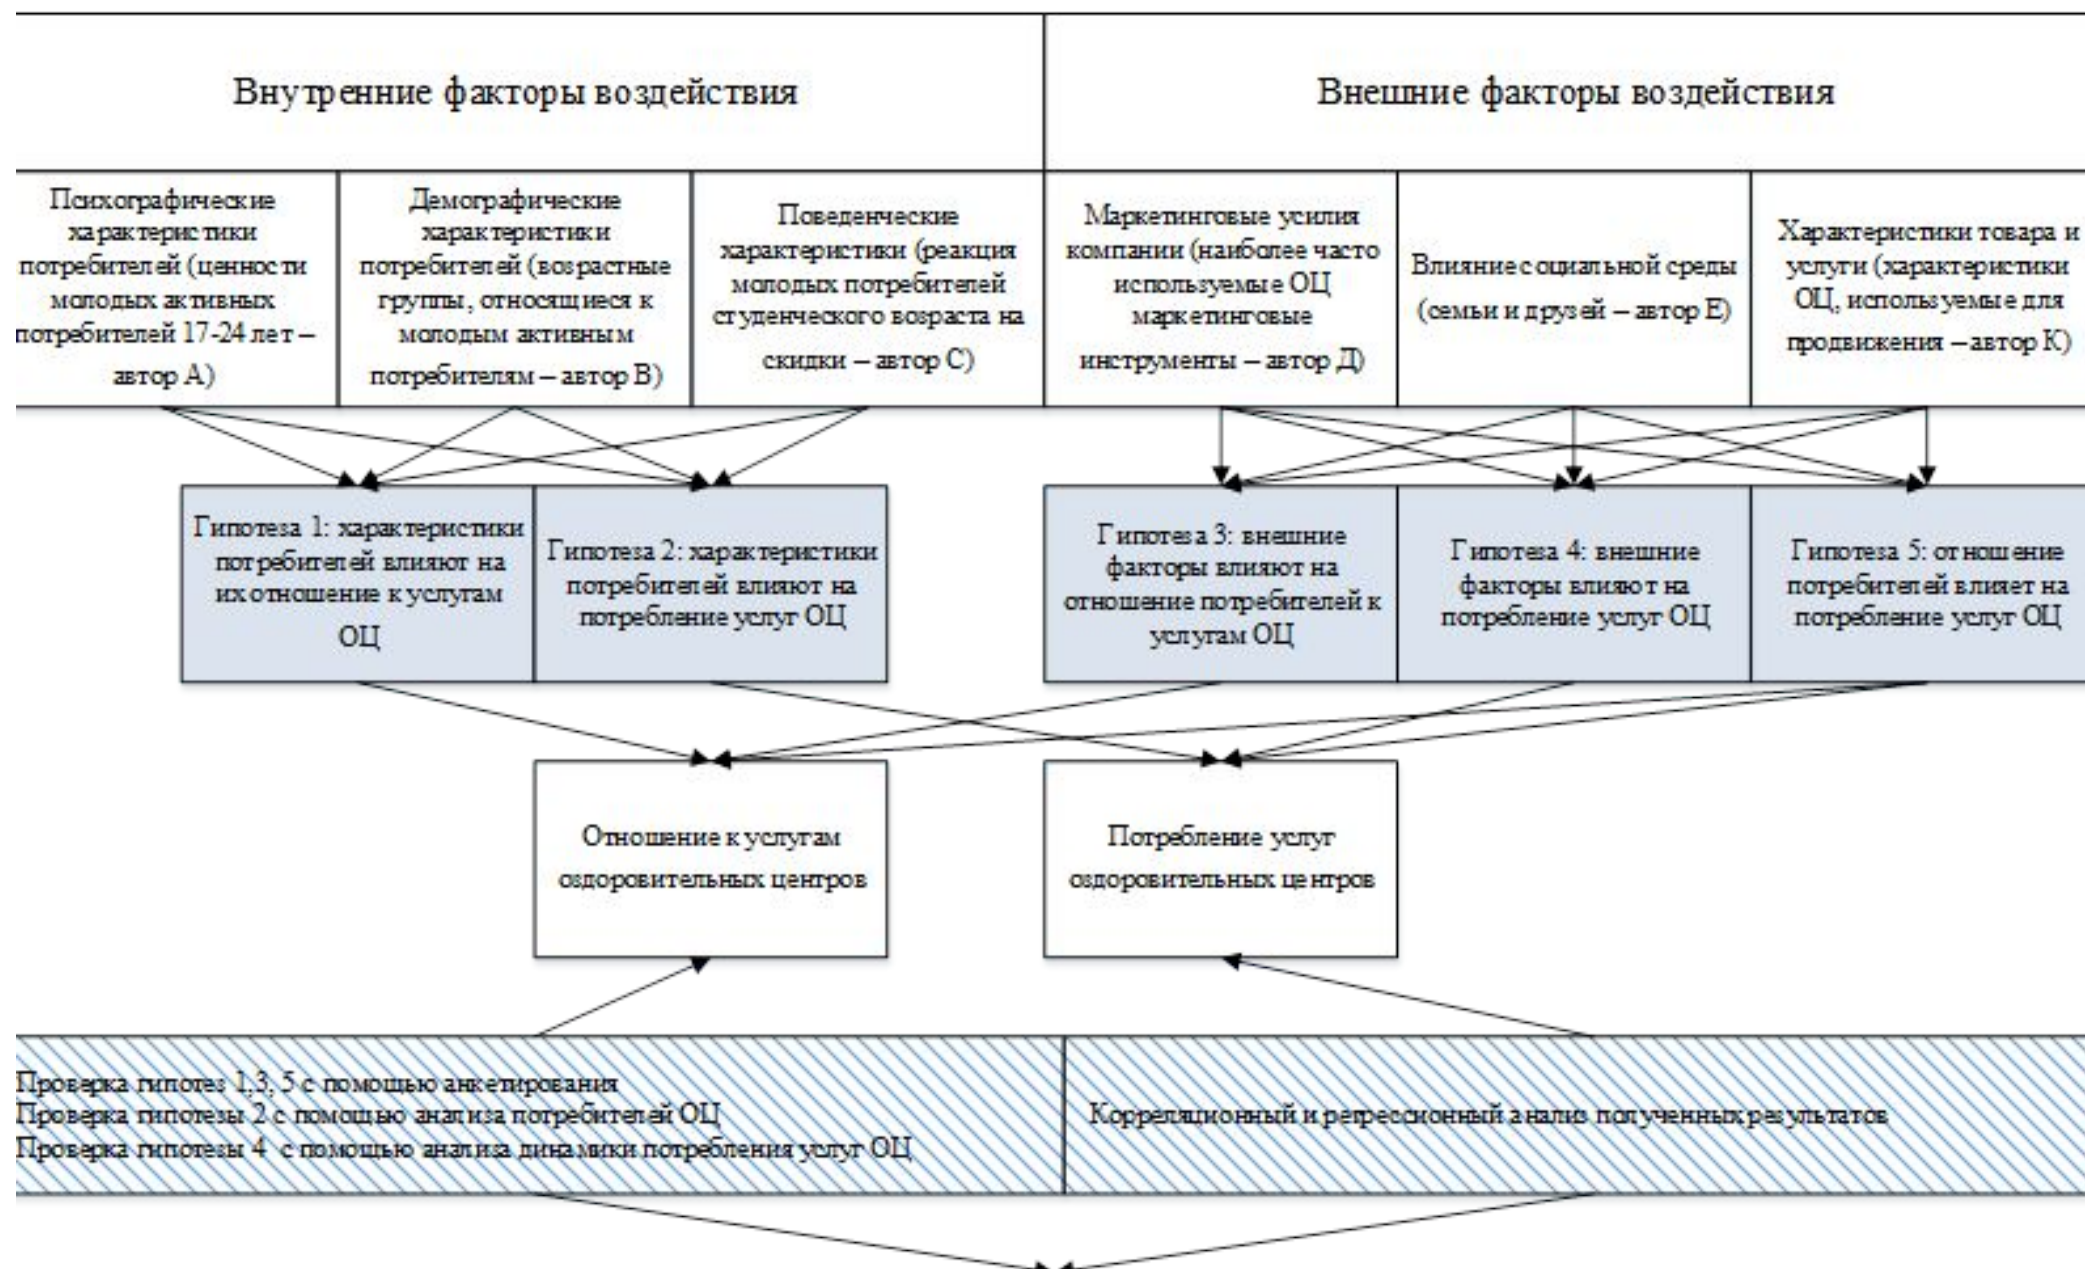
Внутренние факторы воздействия

Внешние факторы воздействия

Психографические характеристики потребителей (ценности молодых активных потребителей 17-24 лет – автор А)

Демографические характеристики потребителей (возрастные группы, относящиеся к молодым активным потребителям – автор В)

Поведенческие характеристики (реакция молодых потребителей студенческого возраста на скидки – автор С)

Маркетинговые усилия компании (наиболее часто используемые ОЦ маркетинговые инструменты – автор Д)

Влияние социальной среды (семьи и друзей – автор Е)

Характеристики товара и услуги (характеристики ОЦ, используемые для продвижения – автор К)

Гипотеза 1: характеристики потребителей влияют на их отношение к услугам ОЦ

Гипотеза 2: характеристики потребителей влияют на потребление услуг ОЦ

Гипотеза 3: внешние факторы влияют на отношение потребителей к услугам ОЦ

Гипотеза 4: внешние факторы влияют на потребление услуг ОЦ

Гипотеза 5: отношение потребителей влияет на потребление услуг ОЦ

Отношение к услугам оздоровительных центров

Потребление услуг оздоровительных центров

Проверка гипотез 1,3, 5 с помощью анкетирования
Проверка гипотезы 2 с помощью анализа потребителей ОЦ
Проверка гипотезы 4 с помощью анализа динамики потребления услуг ОЦ

Корреляционный и регрессионный анализ полученных результатов